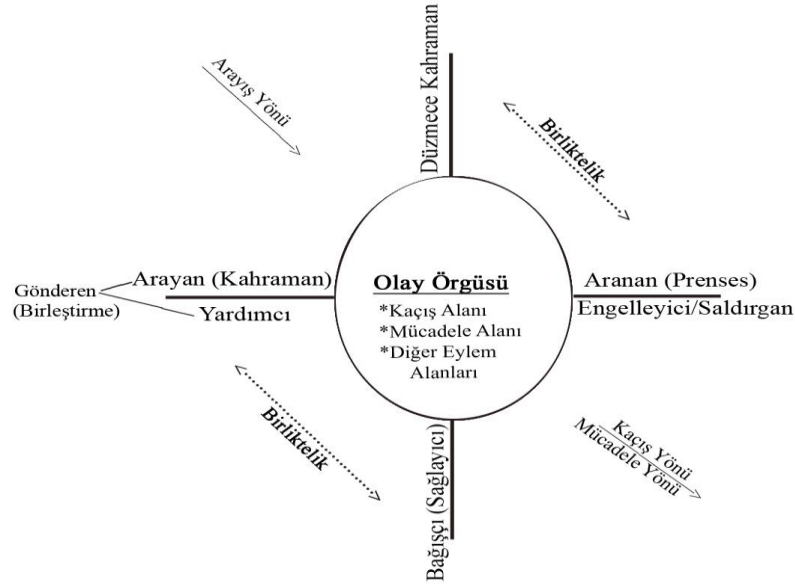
Arayış Yönü

Düzmece Kahraman

Birliktelik

Gönderen (Birleştirme)

Arayan (Kahraman)

Yardımcı

Olay Örgüsü

*Kaçış Alanı
*Mücadele Alanı
*Diğer Eylem Alanları

Aranan (Prenses)

Engelleyici/Saldırgan

Birliktelik

Bağışçı (Sağlayıcı)

Kaçış Yönü
Mücadele Yönü